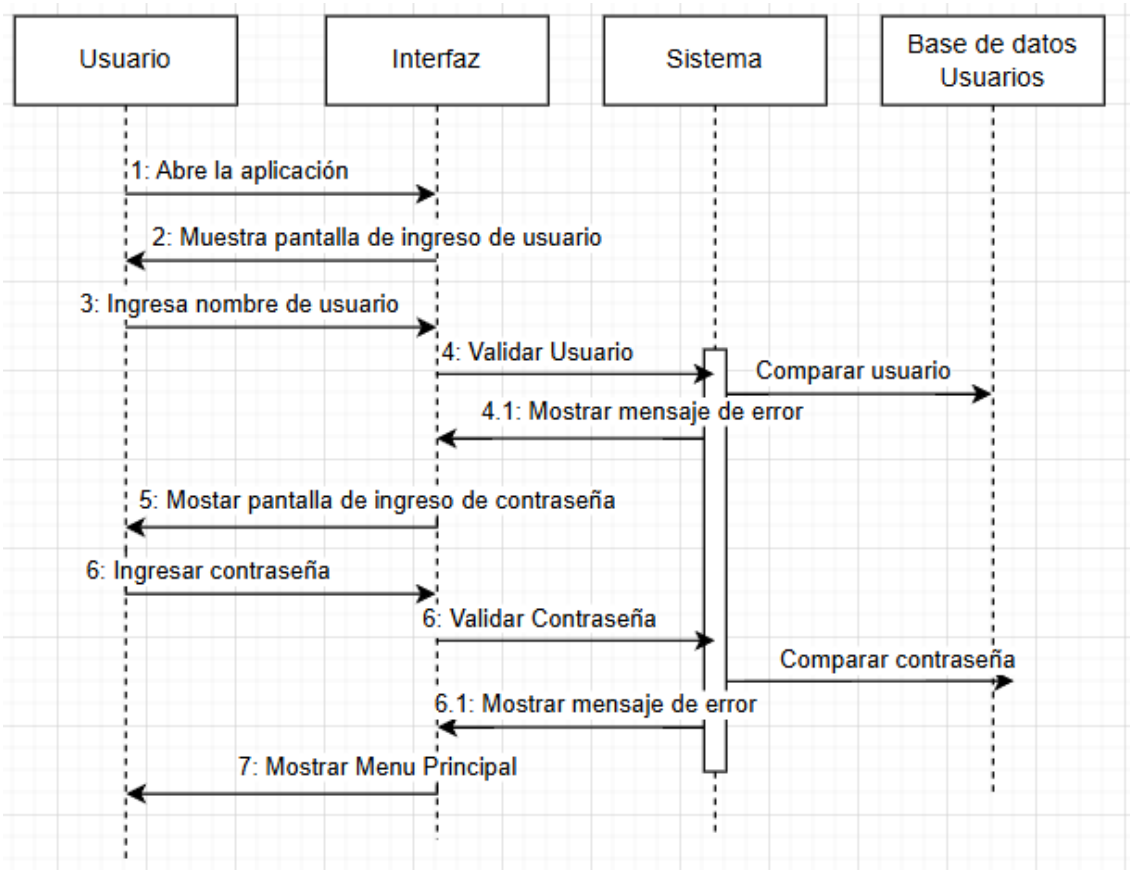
Usuario

Interfaz

Sistema

Base de datos Usuarios

1: Abre la aplicación

2: Muestra pantalla de ingreso de usuario

3: Ingresa nombre de usuario

4: Validar Usuario

Comparar usuario

4.1: Mostrar mensaje de error

5: Mostar pantalla de ingreso de contraseña

6: Ingresar contraseña

6: Validar Contraseña

Comparar contraseña

6.1: Mostrar mensaje de error

7: Mostrar Menu Principal